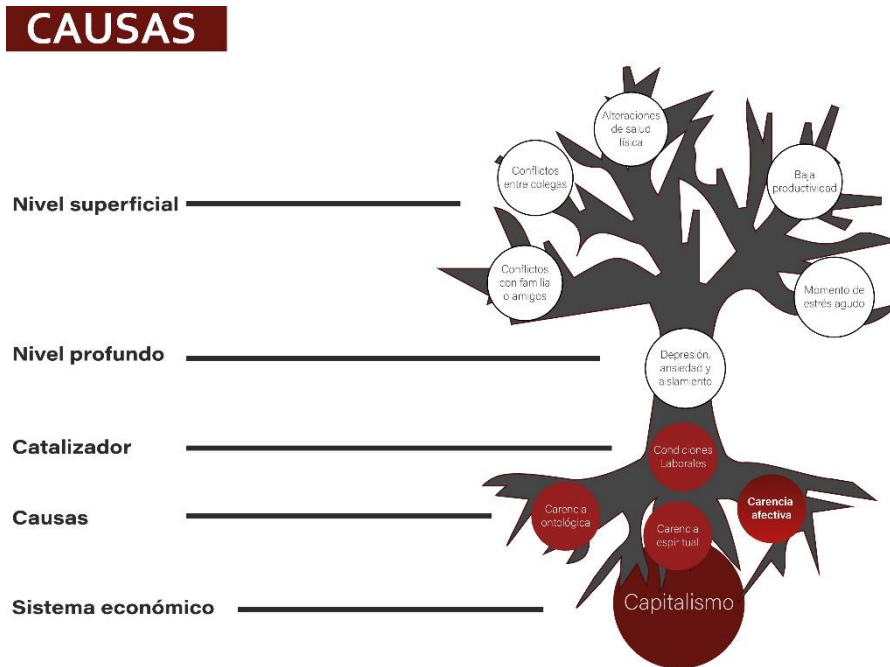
CAUSAS

Nivel superficial

Alteraciones de salud física

Conflictos entre colegas

Baja productividad

Conflictos con familia o amigos

Momento de estrés agudo

Nivel profundo

Depresión, ansiedad y aislamiento

Catalizador

Condiciones Laborales

Causas

Carencia ontológica

Carencia espiritual

Carencia afectiva

Sistema económico

Capitalismo